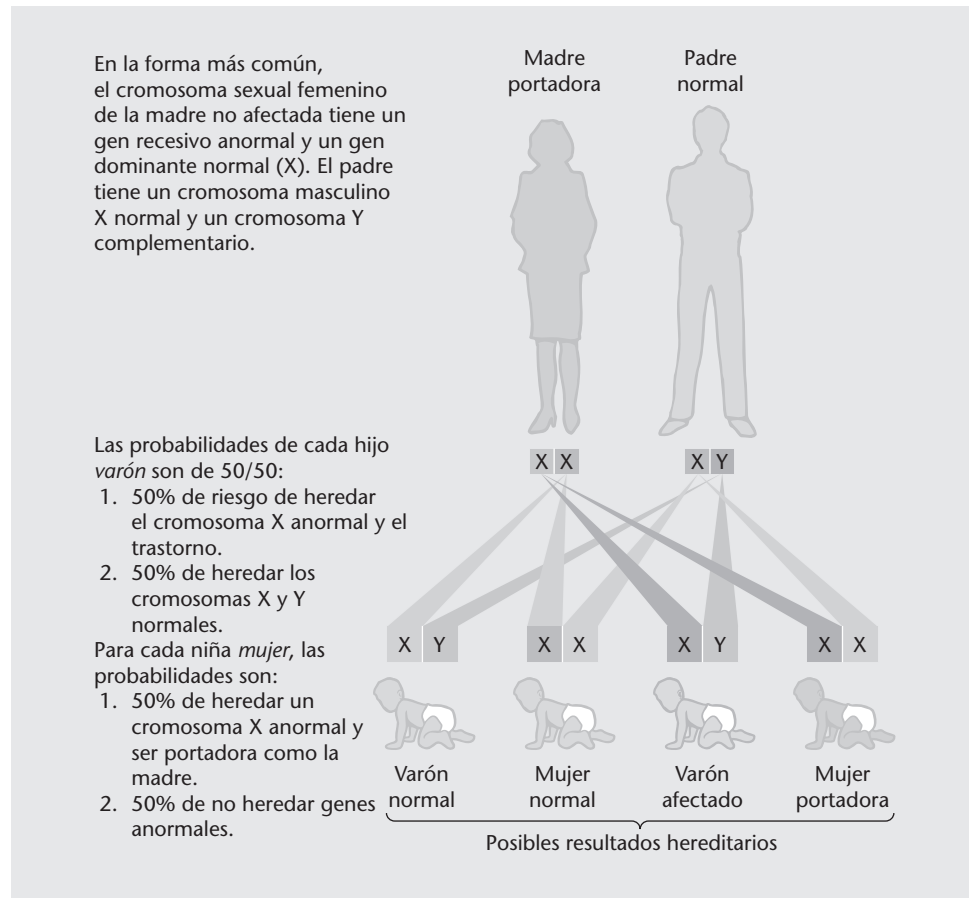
En la forma más común, el cromosoma sexual femenino de la madre no afectada tiene un gen recesivo anormal y un gen dominante normal (X). El padre tiene un cromosoma masculino X normal y un cromosoma Y complementario.

Madre portadora

Padre normal

Las probabilidades de cada hijo *varón* son de 50/50:
1. 50% de riesgo de heredar el cromosoma X anormal y el trastorno.
2. 50% de heredar los cromosomas X y Y normales.

Para cada niña *mujer*, las probabilidades son:
1. 50% de heredar un cromosoma X anormal y ser portadora como la madre.
2. 50% de no heredar genes anormales.

X X

X Y

X Y

X X

X Y

X X

Varón normal

Mujer normal

Varón afectado

Mujer portadora

Posibles resultados hereditarios